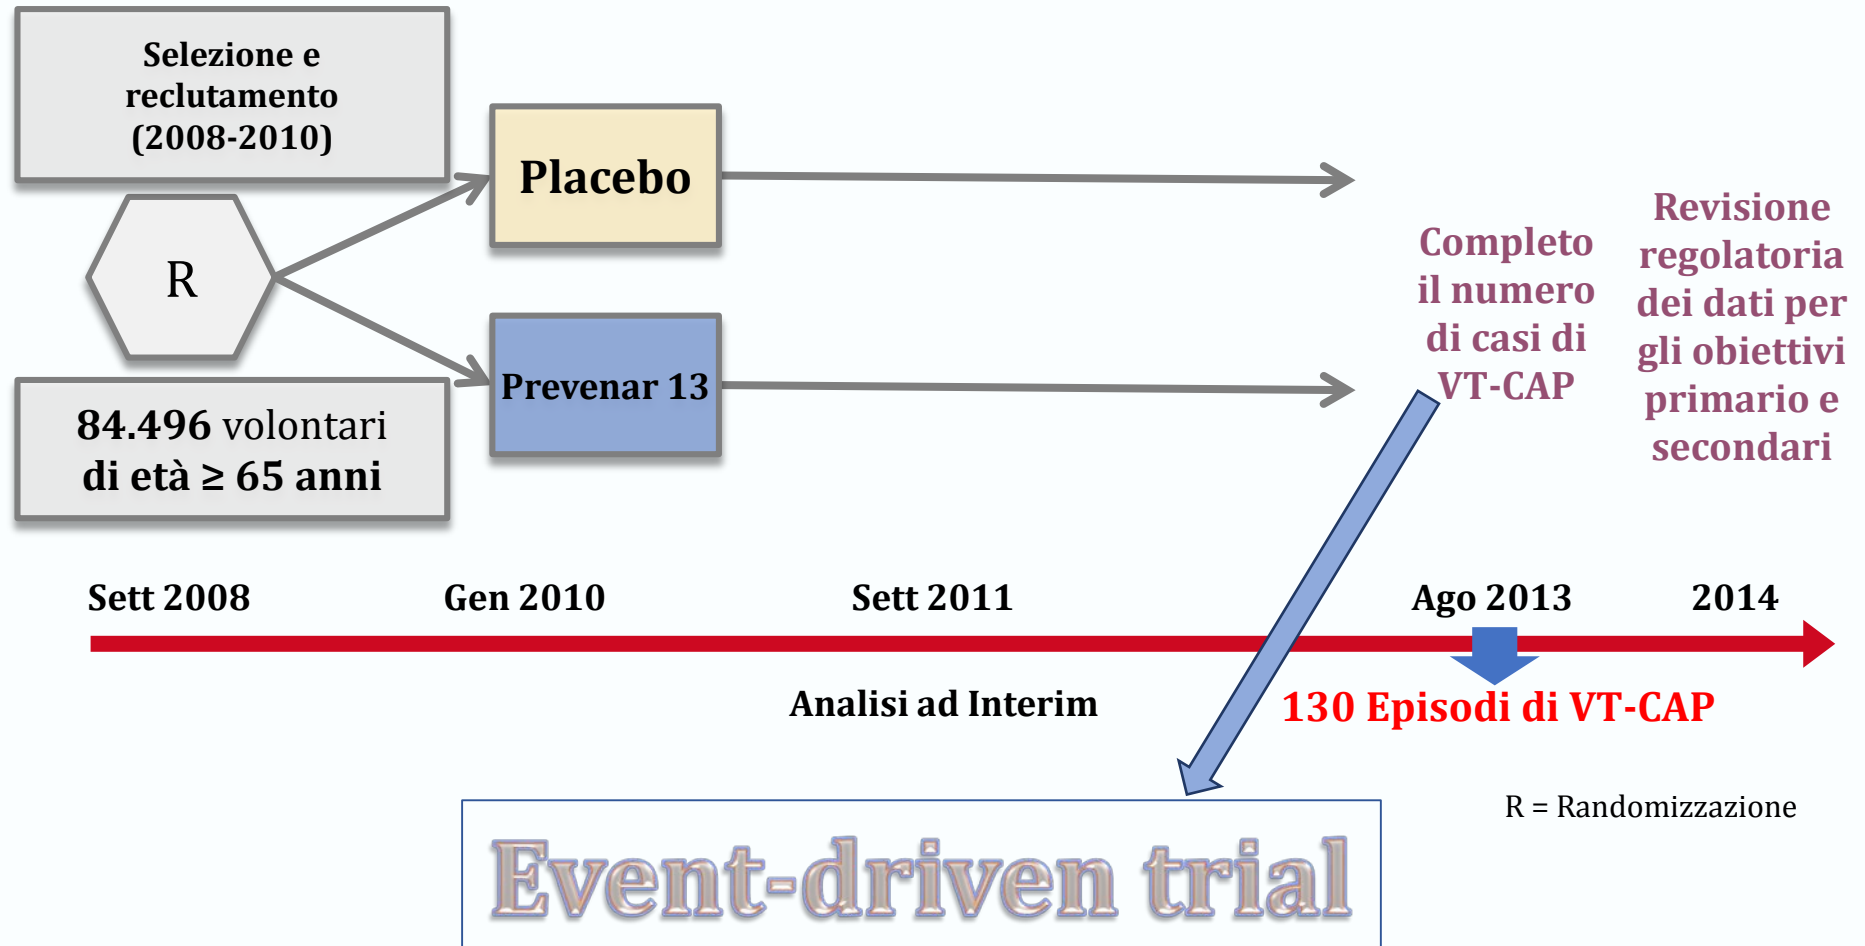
Selezione e reclutamento (2008-2010)

R

84.496 volontari di età ≥ 65 anni

Placebo

Prevenar 13

Completo il numero di casi di VT-CAP

Revisione regolatoria dei dati per gli obiettivi primario e secondari

Sett 2008

Gen 2010

Sett 2011

Ago 2013

2014

Analisi ad Interim

130 Episodi di VT-CAP

R = Randomizzazione

Event-driven trial